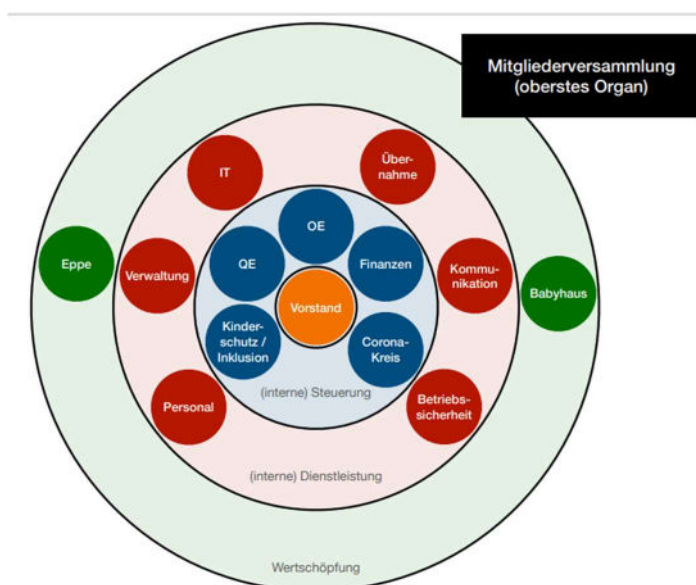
Mitgliederversammlung
(oberstes Organ)

IT

Über-nahme

OE

Eppe

Verwaltung

QE

Finanzen

Kommu-nikation

Babyhaus

Vorstand

Kinder-schutz / Inklusion

Corona-Kreis

(interne) Steuerung

Personal

Betriebs-sicherheit

(interne) Dienstleistung

Wertschöpfung